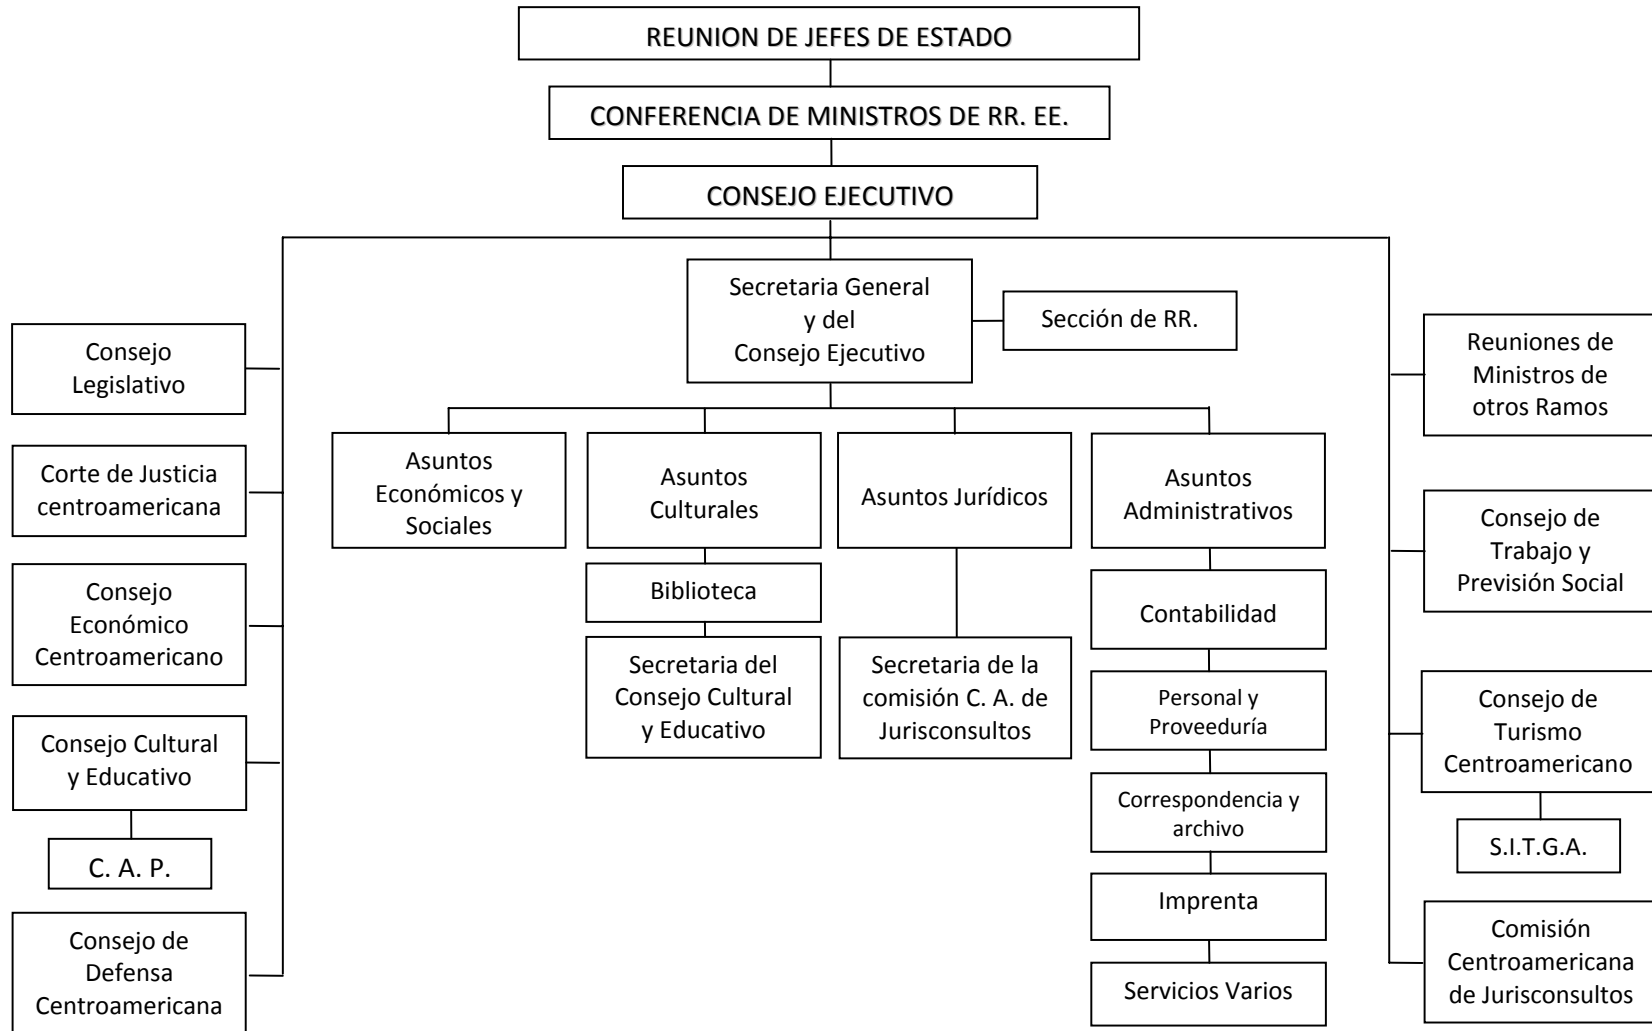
REUNION DE JEFES DE ESTADO

CONFERENCIA DE MINISTROS DE RR. EE.

CONSEJO EJECUTIVO

Secretaria General y del Consejo Ejecutivo

Sección de RR.

Consejo Legislativo

Corte de Justicia centroamericana

Consejo Económico Centroamericano

Consejo Cultural y Educativo

C. A. P.

Consejo de Defensa Centroamericana

Asuntos Económicos y Sociales

Asuntos Culturales

Biblioteca

Secretaria del Consejo Cultural y Educativo

Asuntos Jurídicos

Secretaria de la comisión C. A. de Jurisconsultos

Asuntos Administrativos

Contabilidad

Personal y Proveeduría

Correspondencia y archivo

Imprenta

Servicios Varios

Reuniones de Ministros de otros Ramos

Consejo de Trabajo y Previsión Social

Consejo de Turismo Centroamericano

S.I.T.G.A.

Comisión Centroamericana de Jurisconsultos